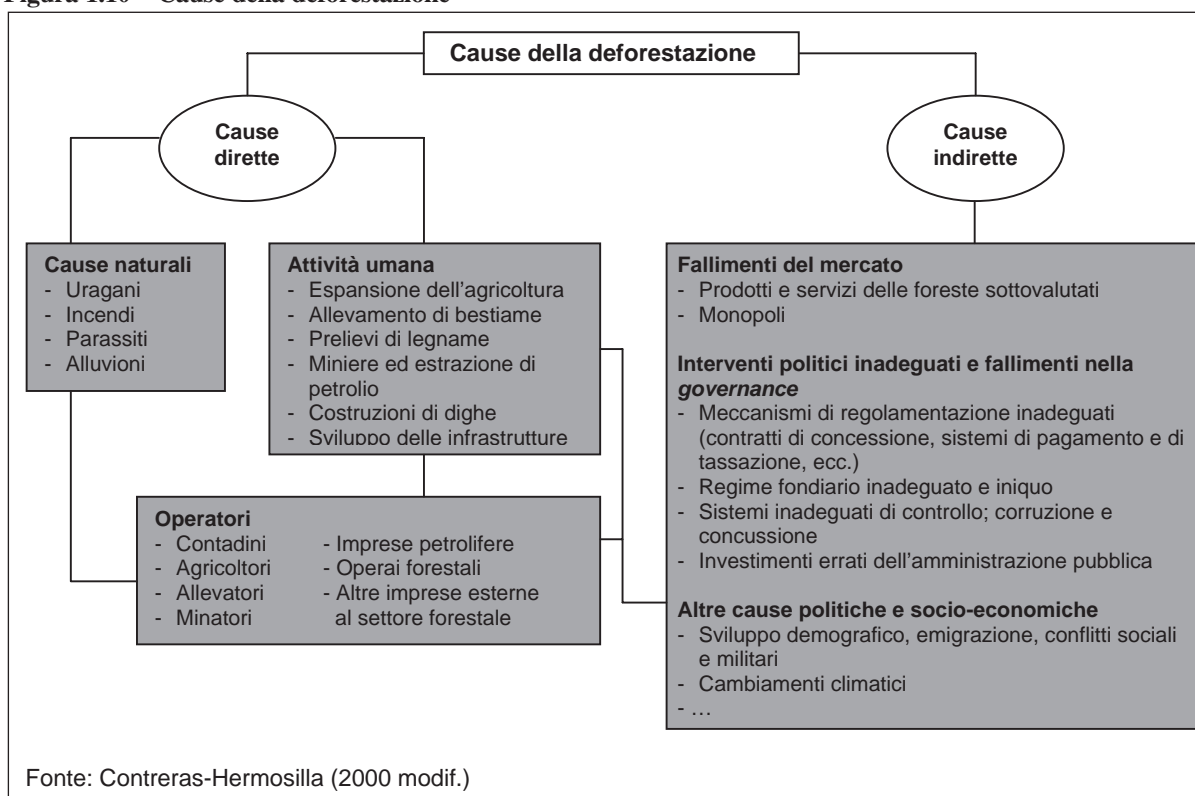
Figura 1.10 – Cause della deforestazione

Cause della deforestazione

Cause dirette

Cause indirette

Cause naturali
- Uragani
- Incendi
- Parassiti
- Alluvioni

Attività umana
- Espansione dell'agricoltura
- Allevamento di bestiame
- Prelievi di legname
- Miniere ed estrazione di petrolio
- Costruzioni di dighe
- Sviluppo delle infrastrutture

Operatori
- Contadini
- Agricoltori
- Allevatori
- Minatori
- Imprese petrolifere
- Operai forestali
- Altre imprese esterne al settore forestale

Fallimenti del mercato
- Prodotti e servizi delle foreste sottovalutati
- Monopoli

Interventi politici inadeguati e fallimenti nella *governance*
- Meccanismi di regolamentazione inadeguati (contratti di concessione, sistemi di pagamento e di tassazione, ecc.)
- Regime fondiario inadeguato e iniquo
- Sistemi inadeguati di controllo; corruzione e concussione
- Investimenti errati dell'amministrazione pubblica

Altre cause politiche e socio-economiche
- Sviluppo demografico, emigrazione, conflitti sociali e militari
- Cambiamenti climatici
- …

Fonte: Contreras-Hermosilla (2000 modif.)